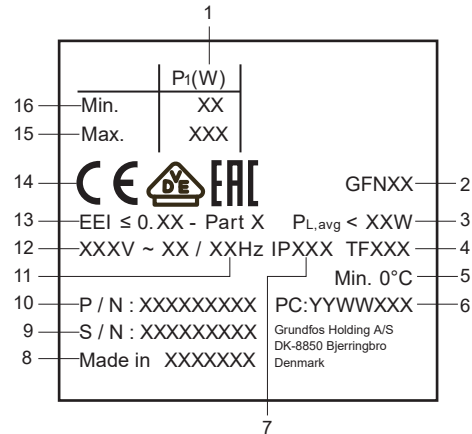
1

| | $P_1$(W) |
|---|---|
| Min. | XX |
| Max. | XXX |

16
15

14 CE VDE EAC

GFNXX 2

13 EEI ≤ 0.XX - Part X

$P_{L,avg}$ < XXW 3

12 XXXV ~ XX / XXHz IPXXX TFXXX 4

11

Min. 0°C 5

10 P / N : XXXXXXXXX

PC:YYWWXXX 6

9 S / N : XXXXXXXXX

Grundfos Holding A/S
DK-8850 Bjerringbro
Denmark

8 Made in XXXXXXX

7